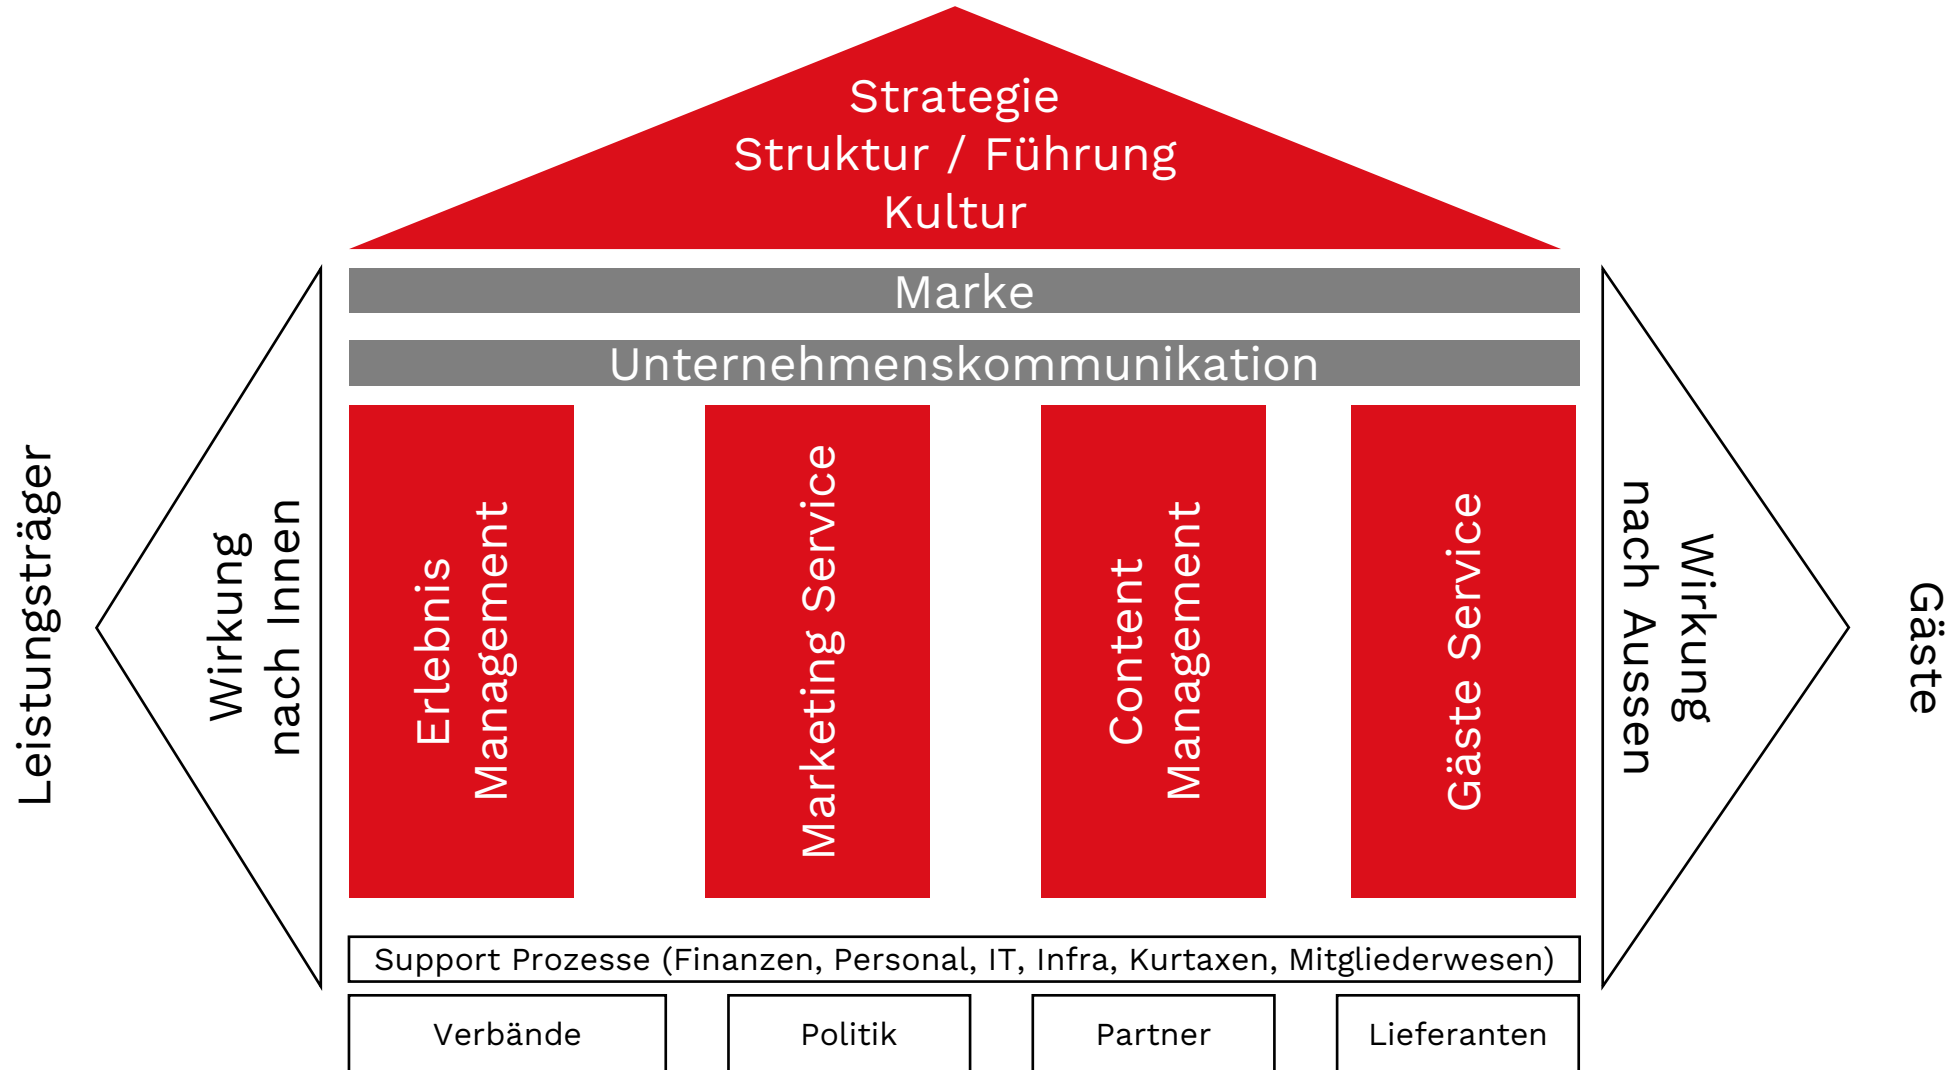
Strategie
Struktur / Führung
Kultur

Marke

Unternehmenskommunikation

Leistungsträger

Wirkung nach Innen

Erlebnis Management

Marketing Service

Content Management

Gäste Service

Wirkung nach Aussen

Gäste

Support Prozesse (Finanzen, Personal, IT, Infra, Kurtaxen, Mitgliederwesen)

Verbände

Politik

Partner

Lieferanten